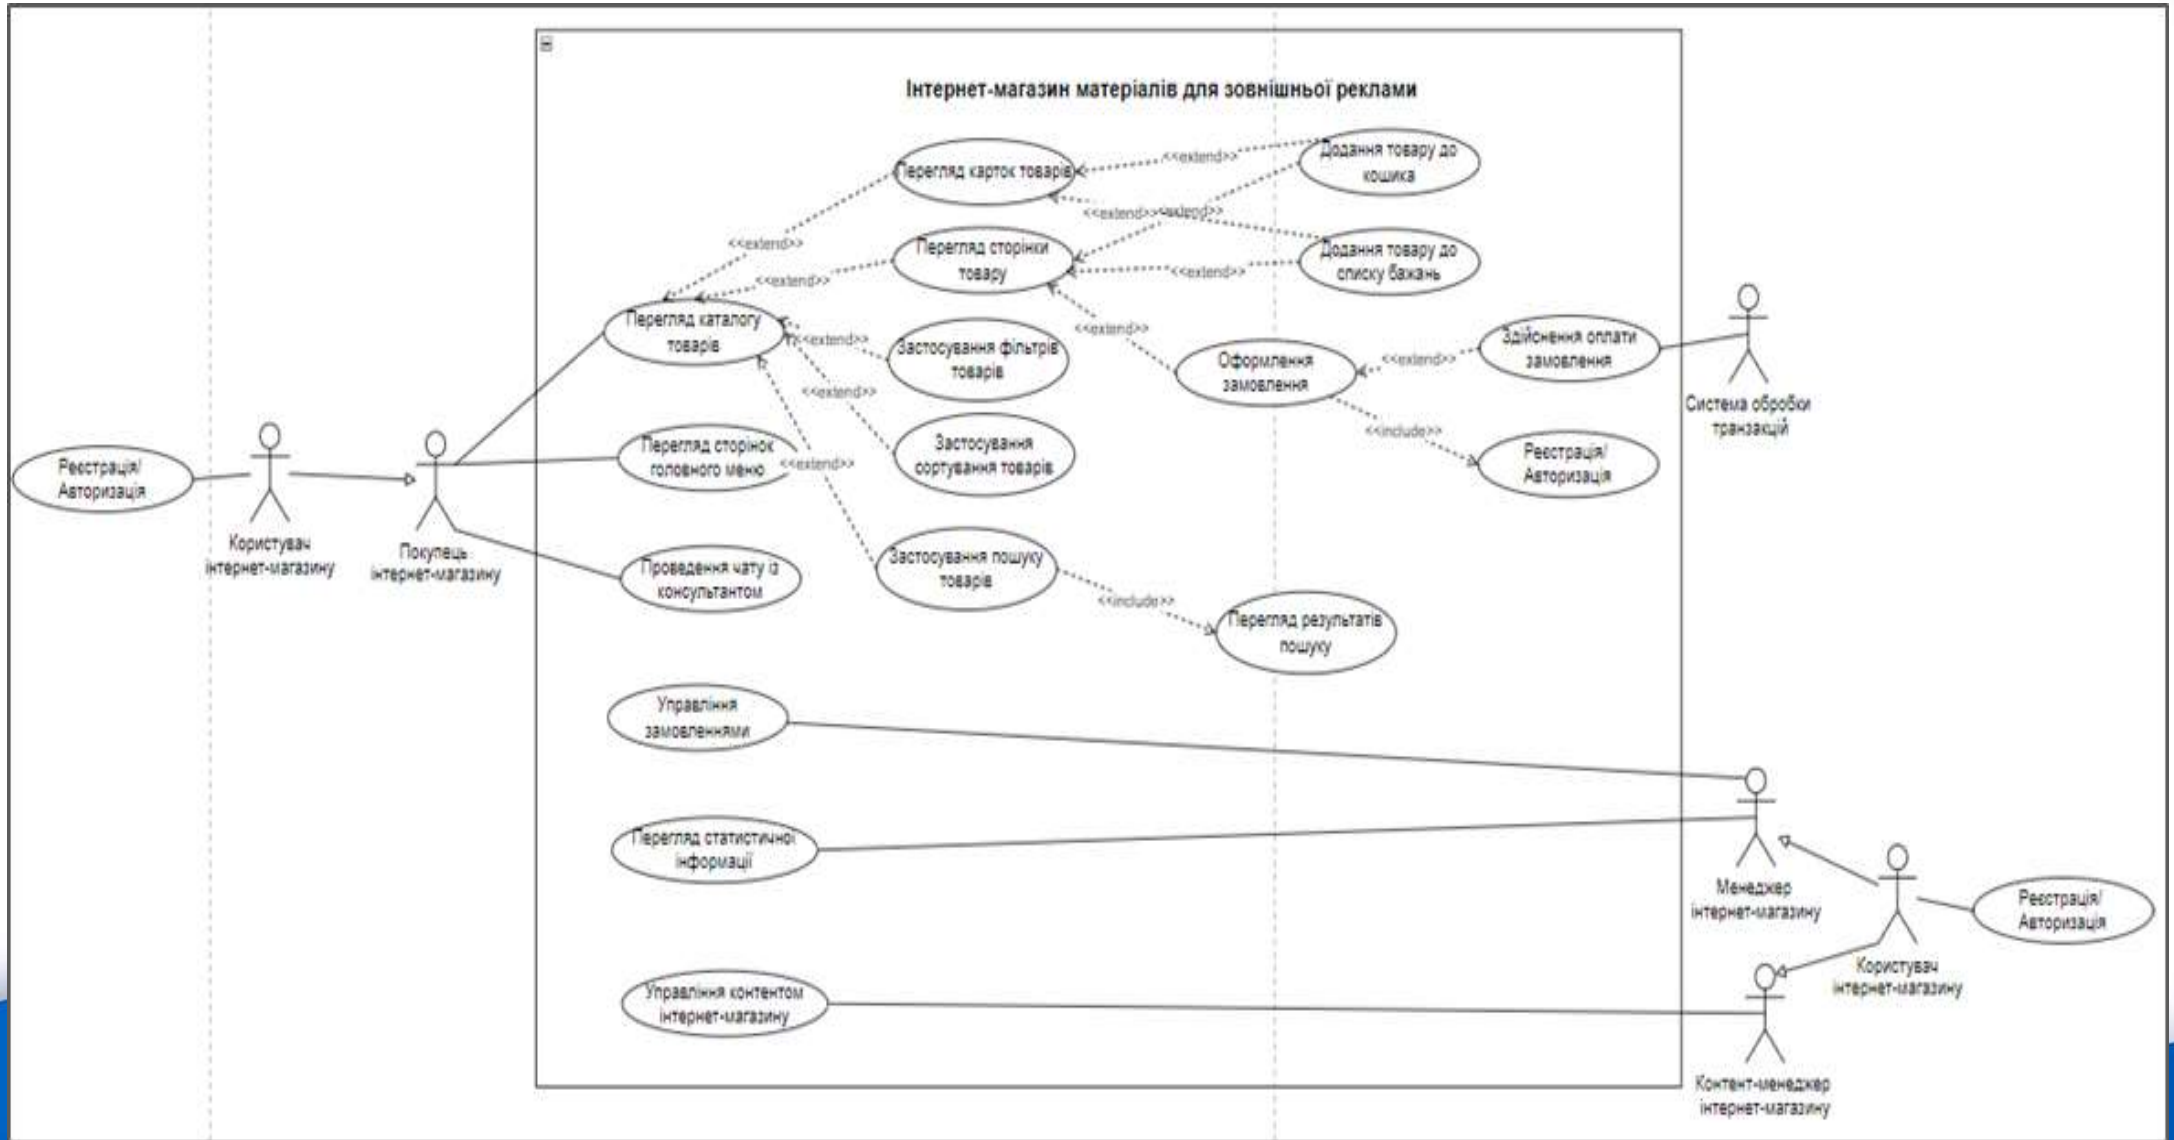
Інтернет-магазин матеріалів для зовнішньої реклами

Перегляд карток товарів

<<extend>>

Додання товару до кошика

<<extend>> <<extend>>

<<extend>>

Перегляд сторінки товару

Додання товару до списку бажань

<<extend>>

<<extend>>

Перегляд каталогу товарів

<<extend>>

Застосування фільтрів товарів

<<extend>>

Оформлення замовлення

<<extend>>

Здійснення оплати замовлення

<<extend>>

Застосування сортування товарів

<<include>>

Реєстрація/ Авторизація

Система обробки транзакцій

Реєстрація/ Авторизація

Користувач інтернет-магазину

Покупець інтернет-магазину

Перегляд сторінок головного меню

<<extend>>

Проведення чату із консультантом

Застосування пошуку товарів

<<include>>

Перегляд результатів пошуку

Управління замовленнями

Перегляд статистичної інформації

Менеджер інтернет-магазину

Реєстрація/ Авторизація

Користувач інтернет-магазину

Управління контентом інтернет-магазину

Контент-менеджер інтернет-магазину